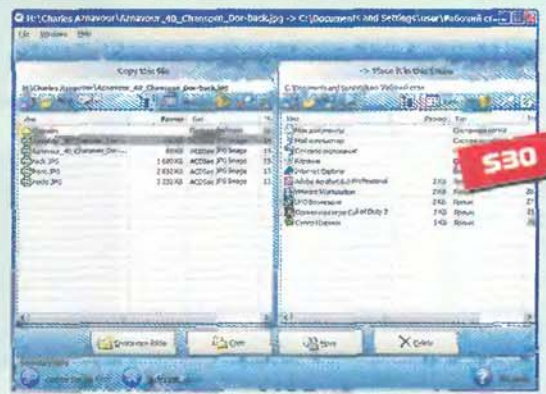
H:\Charles Aznavour\Aznavour_40_Chansons_Dor-back.jpg -> C:\Documents and Settings\user\Рабочий ст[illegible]

File Windows Help

Copy this file

H:\Charles Aznavour\Aznavour_40_Chansons_Dor-back.jpg

| Имя | Размер | Тип |
|---|---|---|
| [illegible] | | |
| Aznavour_40_Chansons_Dor... | 89 КБ | ACDSee JPG Image |
| back.JPG | 1 693 КБ | ACDSee JPG Image |
| front.JPG | 2 832 КБ | ACDSee JPG Image |
| inside.JPG | 2 232 КБ | ACDSee JPG Image |

-> Place it in that folder

C:\Documents and Settings\user\Рабочий стол

| Имя | Размер | Тип |
|---|---|---|
| Мои документы | | Системная папка |
| Мой компьютер | | Системная папка |
| Сетевое окружение | | |
| Корзина | | |
| Internet Explorer | | |
| Adobe Acrobat 8 Professional | 2 КБ | Ярлык |
| Movavi Videosuite | 2 КБ | Ярлык |
| DVD Видеозапись | 2 КБ | Ярлык |
| Одиночная игра Call of Duty 2 | 2 КБ | Ярлык |
| Control Center | 2 КБ | Ярлык |

S30

Create new folder

Copy

Move

Delete